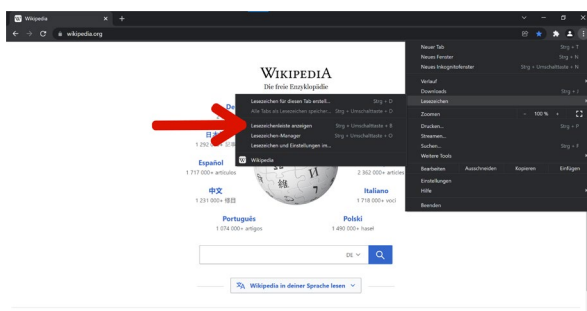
Wikipedia
wikipedia.org

Neuer Tab Strg + T
Neues Fenster Strg + N
Neues Inkognitofenster Strg + Umschalttaste + N
Verlauf
Downloads Strg + J
Lesezeichen
Zoomen − 100 % +
Drucken... Strg + P
Streamen...
Suchen... Strg + F
Weitere Tools
Bearbeiten Ausschneiden Kopieren Einfügen
Einstellungen
Hilfe
Beenden

Lesezeichen für diesen Tab erstell... Strg + D
Alle Tabs als Lesezeichen speicher... Strg + Umschalttaste + D
Lesezeichenleiste anzeigen Strg + Umschalttaste + B
Lesezeichen-Manager Strg + Umschalttaste + O
Lesezeichen und Einstellungen im...
Wikipedia

WIKIPEDIA
Die freie Enzyklopädie

De
日本
1 292 000+ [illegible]
Español
1 717 000+ artículos
2 362 000+ articles
中文
1 231 000+ 條目
Italiano
1 718 000+ voci
Português
1 074 000+ artigos
Polski
1 490 000+ haseł

DE

Wikipedia in deiner Sprache lesen